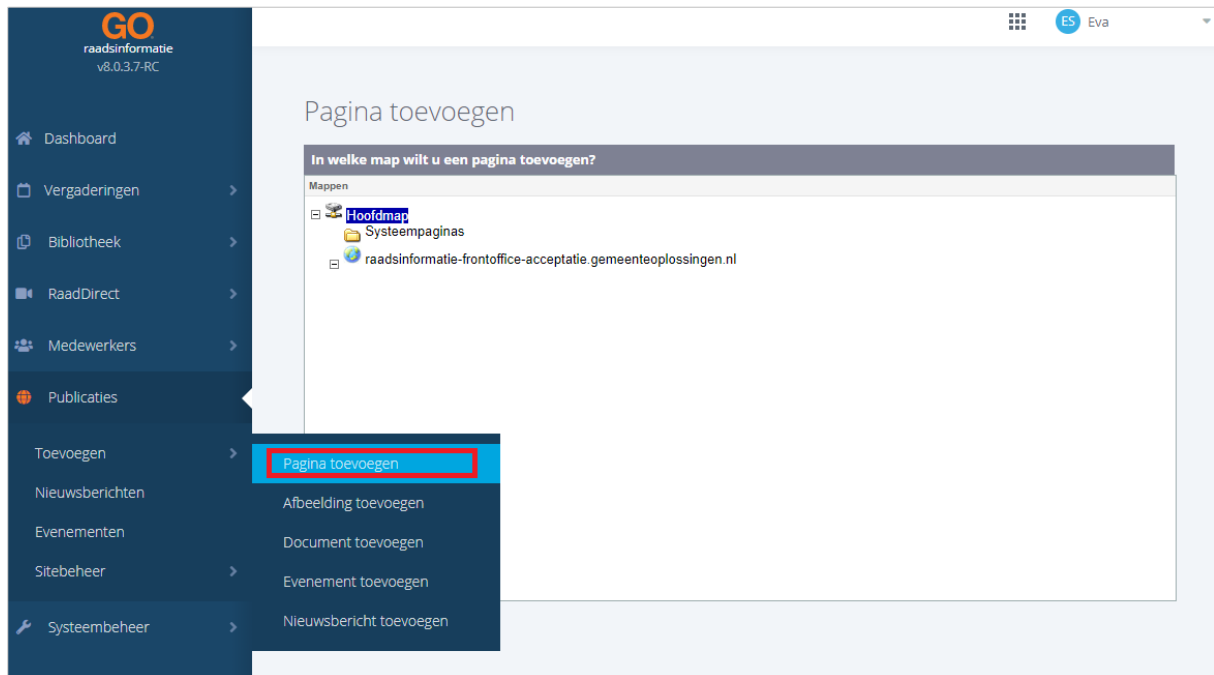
GO
raadsinformatie
v8.0.3.7-RC

ES Eva

Dashboard
Vergaderingen
Bibliotheek
RaadDirect
Medewerkers
Publicaties
Toevoegen
Nieuwsberichten
Evenementen
Sitebeheer
Systeembeheer

Pagina toevoegen

In welke map wilt u een pagina toevoegen?

Mappen

Hoofdmap
Systeempaginas
raadsinformatie-frontoffice-acceptatie.gemeenteoplossingen.nl

Pagina toevoegen
Afbeelding toevoegen
Document toevoegen
Evenement toevoegen
Nieuwsbericht toevoegen